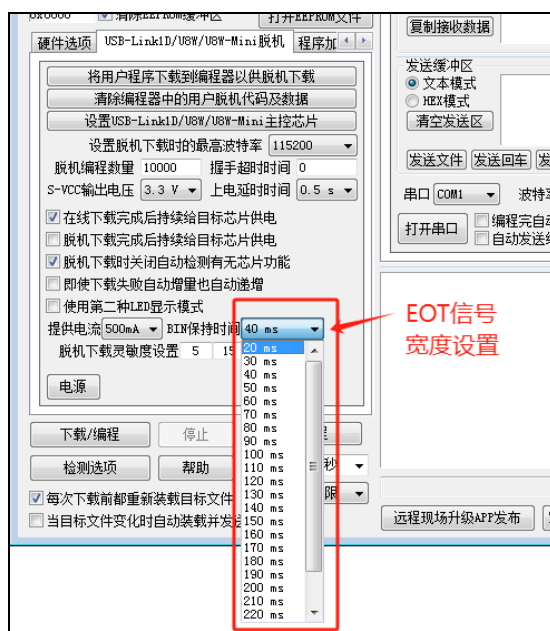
0x0000 清除EEPROM缓冲区 打开EEPROM文件
硬件选项 USB-Link1D/U8W/U8W-Mini脱机 程序加
将用户程序下载到编程器以供脱机下载
清除编程器中的用户脱机代码及数据
设置USB-Link1D/U8W/U8W-Mini主控芯片
设置脱机下载时的最高波特率 115200
脱机编程数量 10000 握手超时时间 0
S-VCC输出电压 3.3 V 上电延时时间 0.5 s
在线下载完成后持续给目标芯片供电
脱机下载完成后持续给目标芯片供电
脱机下载时关闭自动检测有无芯片功能
即使下载失败自动增量也自动递增
使用第二种LED显示模式
提供电流 500mA BIN保持时间 40 ms
脱机下载灵敏度设置 5 15
电源
下载/编程 停止
检测选项 帮助
每次下载前都重新装载目标文件
当目标文件变化时自动装载并发
20 ms
30 ms
40 ms
50 ms
60 ms
70 ms
80 ms
90 ms
100 ms
110 ms
120 ms
130 ms
140 ms
150 ms
160 ms
170 ms
180 ms
190 ms
200 ms
210 ms
220 ms
EOT信号
宽度设置
复制接收数据
发送缓冲区
文本模式
HEX模式
清空发送区
发送文件 发送回车 发
串口 COM1 波特率
打开串口 编程完自动 自动发送
远程现场升级APP发布